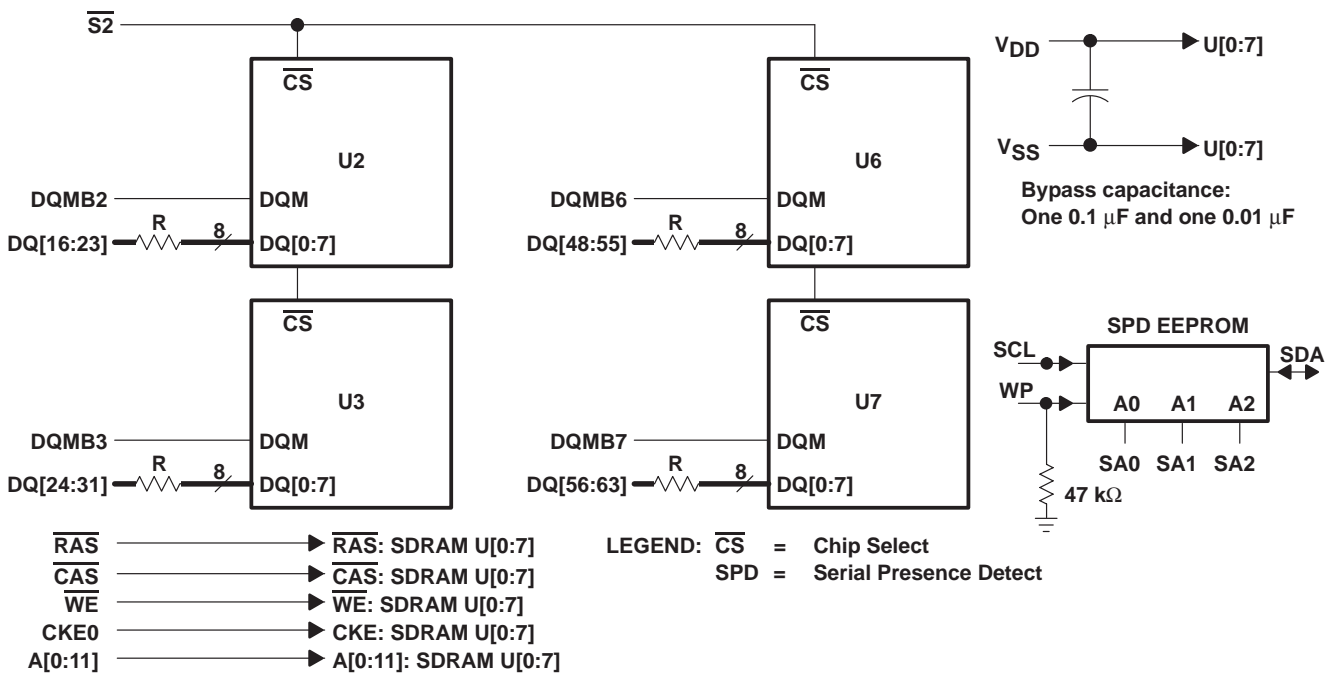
$\overline{S2}$

$\overline{CS}$

U2

DQMB2

DQM

R

8

DQ[16:23]

DQ[0:7]

$\overline{CS}$

U3

DQMB3

DQM

R

8

DQ[24:31]

DQ[0:7]

$\overline{CS}$

U6

DQMB6

DQM

R

8

DQ[48:55]

DQ[0:7]

$\overline{CS}$

U7

DQMB7

DQM

R

8

DQ[56:63]

DQ[0:7]

$V_{DD}$

U[0:7]

$V_{SS}$

U[0:7]

Bypass capacitance:
One 0.1 $\mu$F and one 0.01 $\mu$F

SPD EEPROM

SCL

SDA

WP

A0 A1 A2

SA0 SA1 SA2

47 k$\Omega$

$\overline{RAS}$ → $\overline{RAS}$: SDRAM U[0:7]

$\overline{CAS}$ → $\overline{CAS}$: SDRAM U[0:7]

$\overline{WE}$ → $\overline{WE}$: SDRAM U[0:7]

CKE0 → CKE: SDRAM U[0:7]

A[0:11] → A[0:11]: SDRAM U[0:7]

LEGEND: $\overline{CS}$ = Chip Select
SPD = Serial Presence Detect